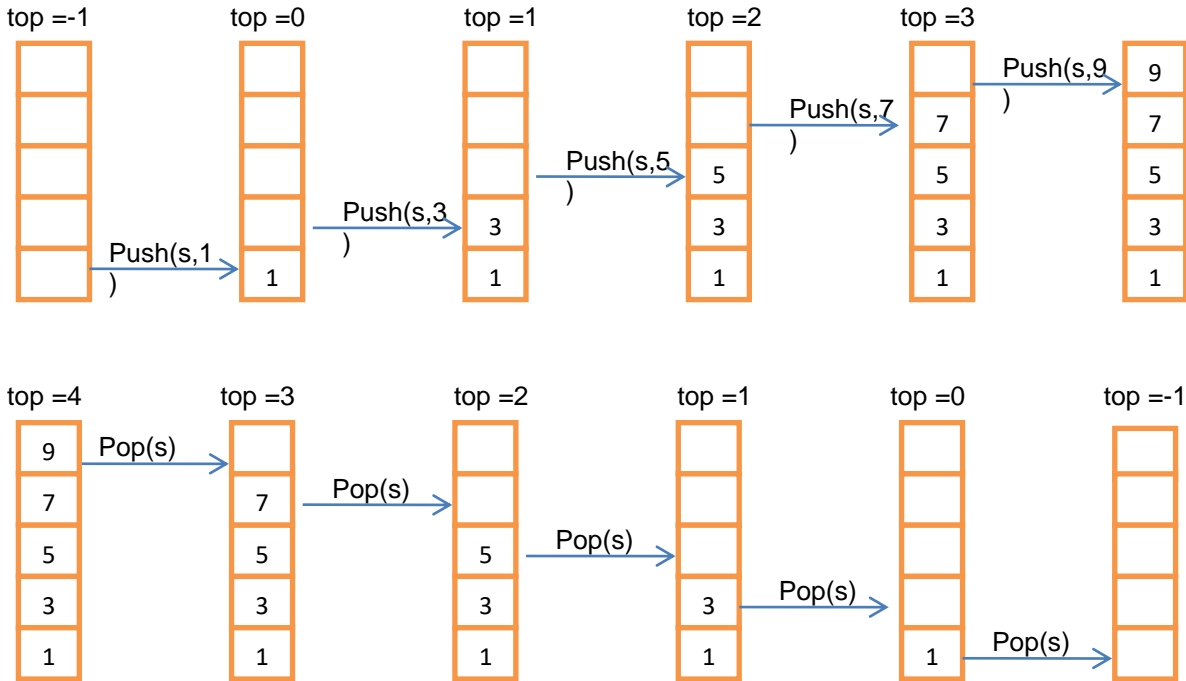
top =-1

Push(s,1)

top =0

1

Push(s,3)

top =1

3
1

Push(s,5)

top =2

5
3
1

Push(s,7)

top =3

7
5
3
1

Push(s,9)

9
7
5
3
1

top =4

9
7
5
3
1

Pop(s)

top =3

7
5
3
1

Pop(s)

top =2

5
3
1

Pop(s)

top =1

3
1

Pop(s)

top =0

1

Pop(s)

top =-1